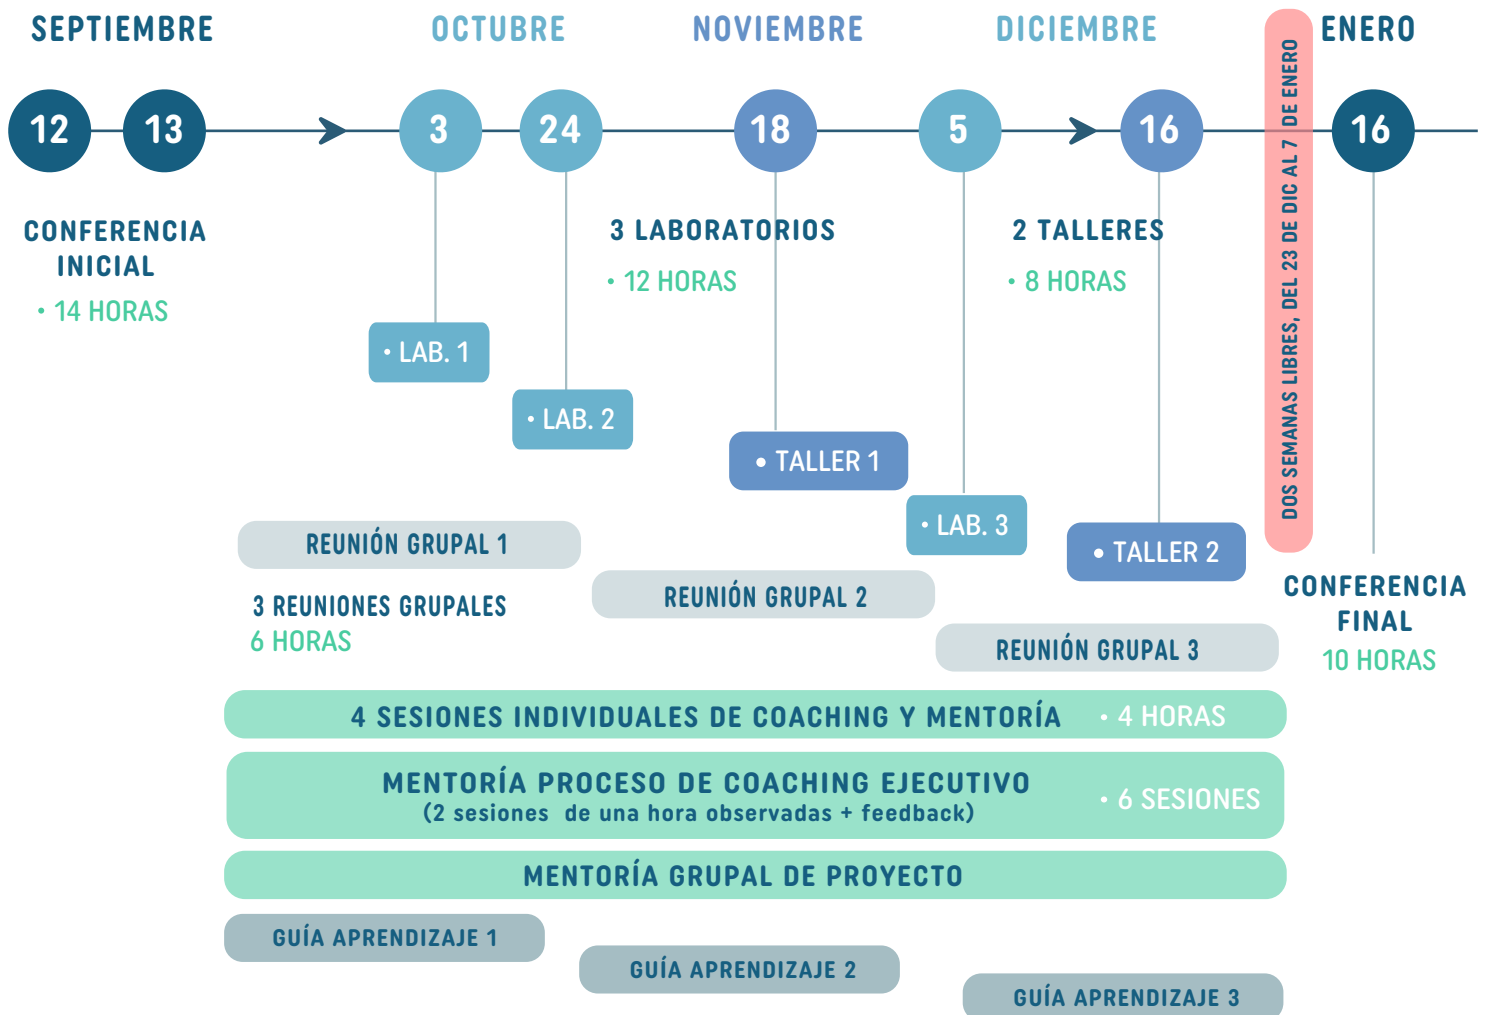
SEPTIEMBRE

OCTUBRE

NOVIEMBRE

DICIEMBRE

ENERO

12 13 3 24 18 5 16 16

DOS SEMANAS LIBRES, DEL 23 DE DIC AL 7 DE ENERO

CONFERENCIA INICIAL
• 14 HORAS

3 LABORATORIOS
• 12 HORAS

2 TALLERES
• 8 HORAS

• LAB. 1

• LAB. 2

• TALLER 1

• LAB. 3

• TALLER 2

CONFERENCIA FINAL
10 HORAS

REUNIÓN GRUPAL 1

3 REUNIONES GRUPALES
6 HORAS

REUNIÓN GRUPAL 2

REUNIÓN GRUPAL 3

4 SESIONES INDIVIDUALES DE COACHING Y MENTORÍA • 4 HORAS

MENTORÍA PROCESO DE COACHING EJECUTIVO
(2 sesiones de una hora observadas + feedback) • 6 SESIONES

MENTORÍA GRUPAL DE PROYECTO

GUÍA APRENDIZAJE 1

GUÍA APRENDIZAJE 2

GUÍA APRENDIZAJE 3